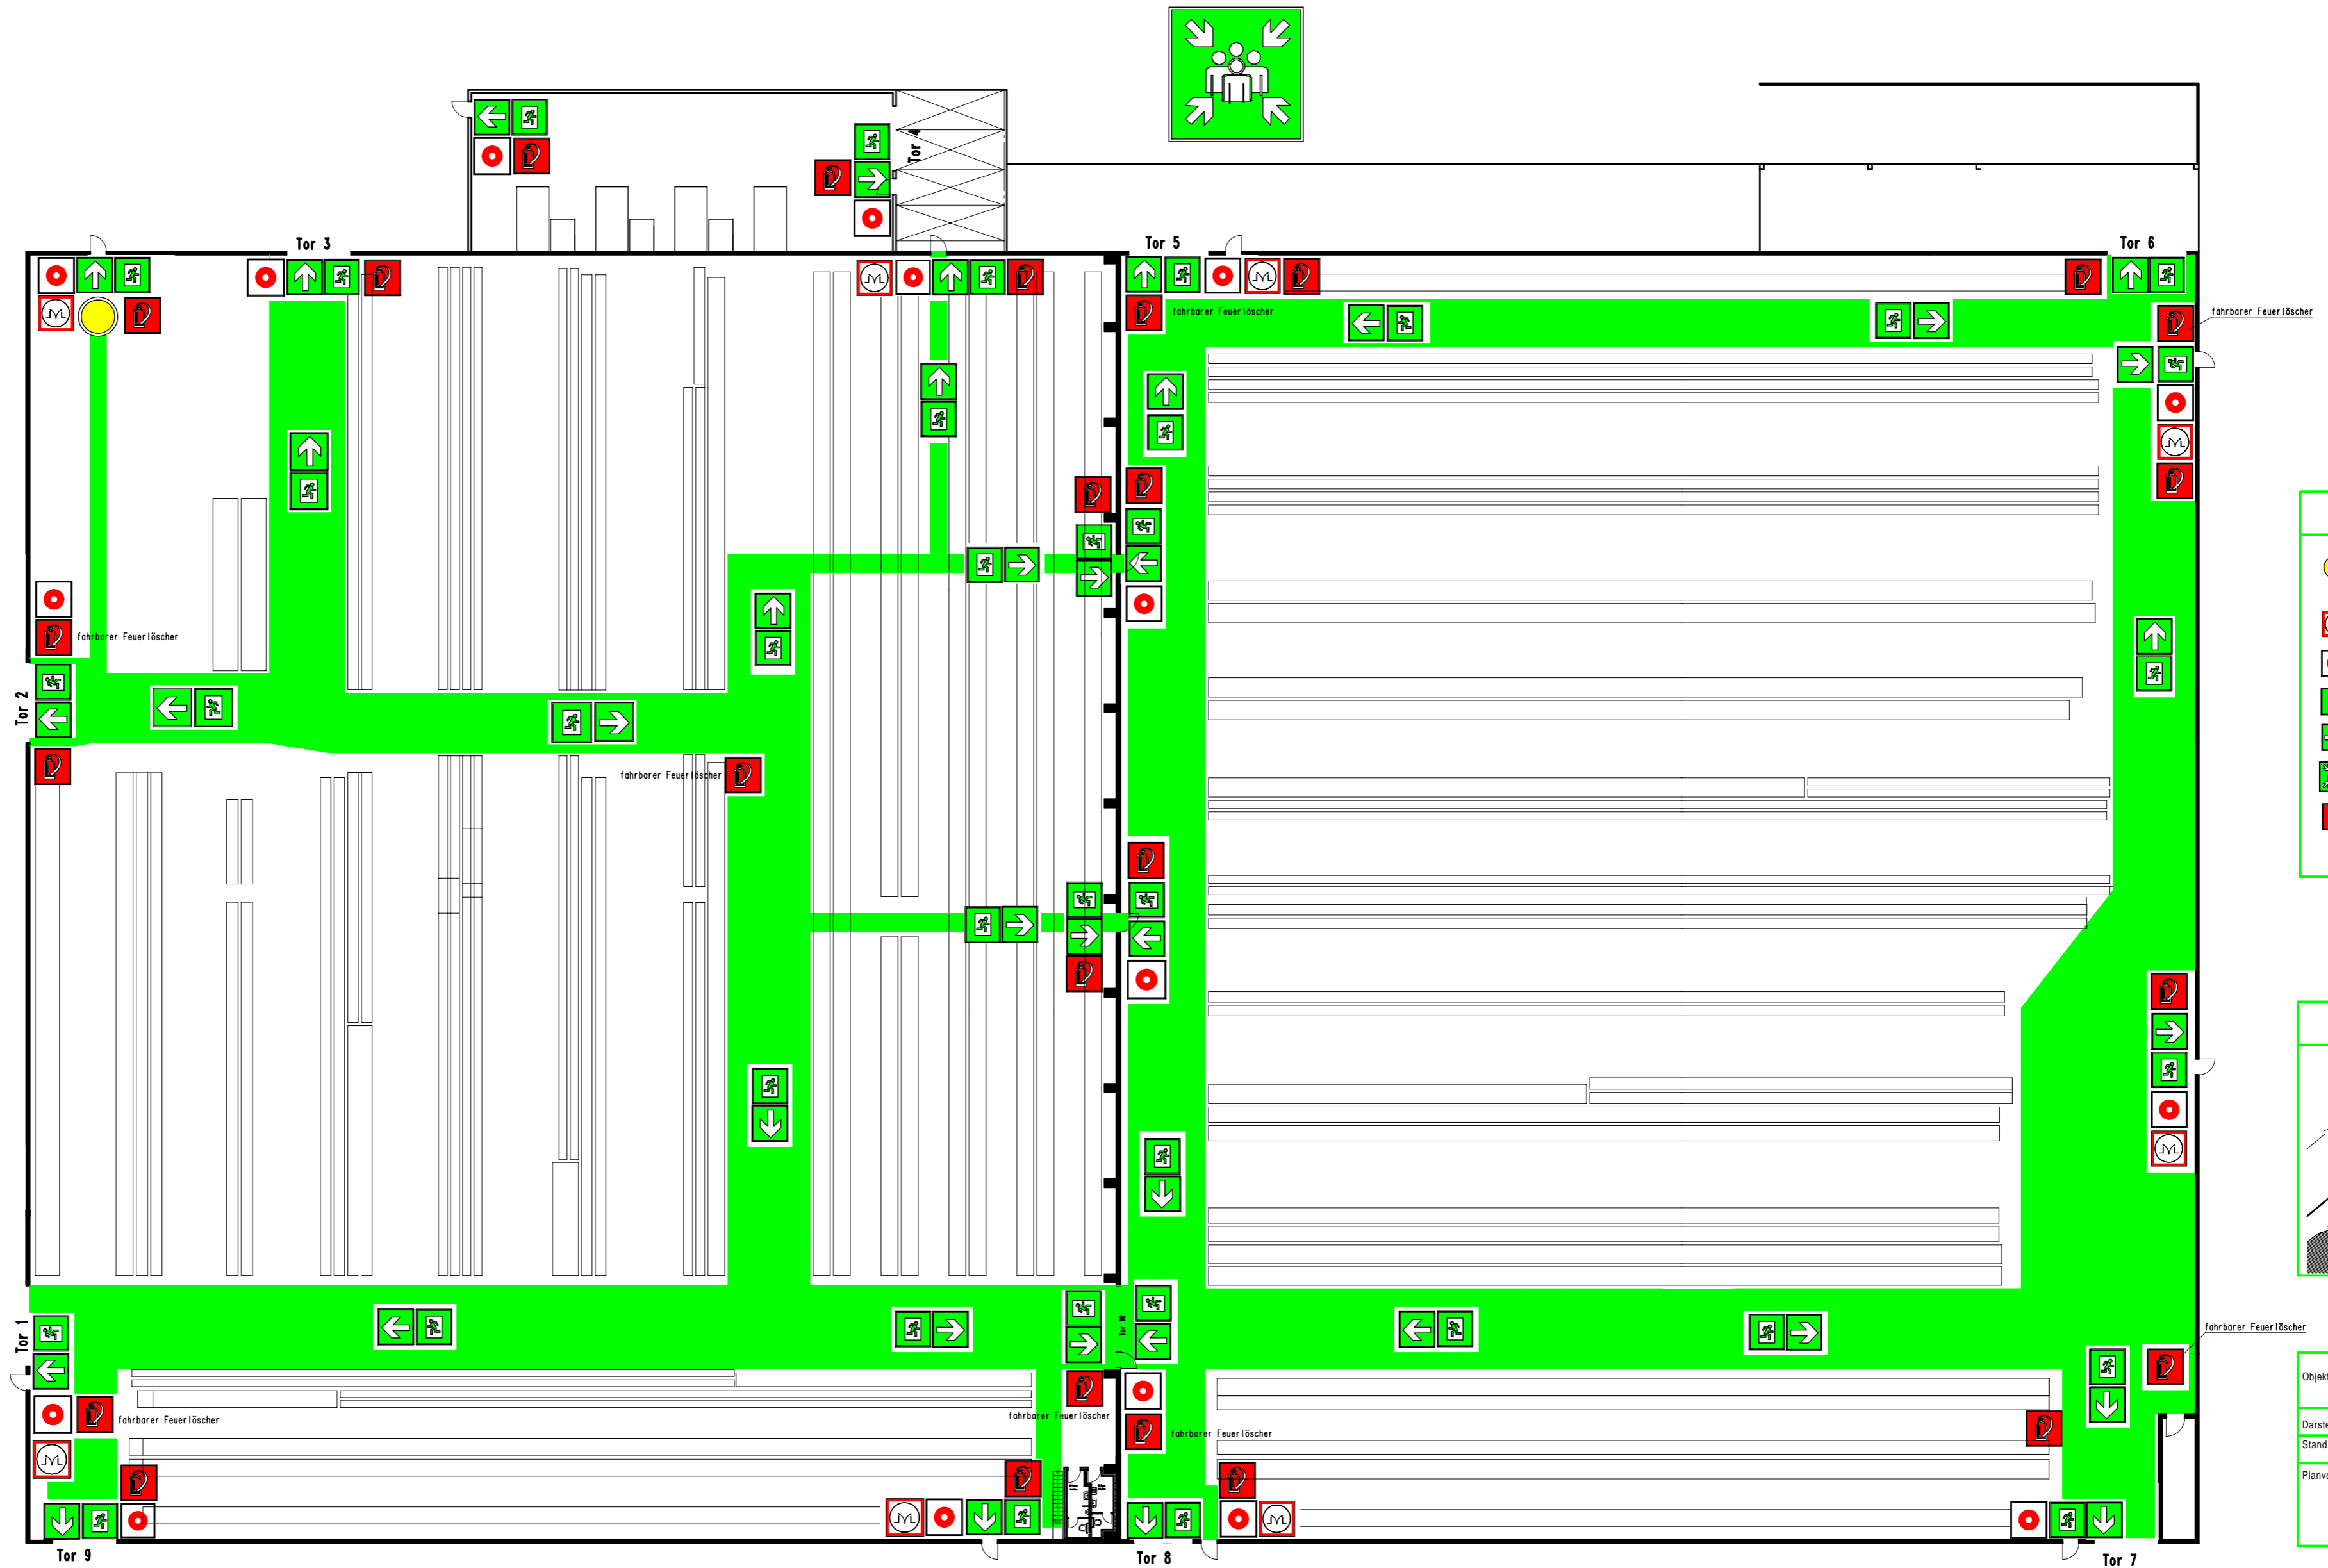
Tor 4
Tor 3
Tor 5
Tor 6
fahrbarer Feuerlöscher
fahrbarer Feuerlöscher
fahrbarer Feuerlöscher
Tor 2
fahrbarer Feuerlöscher
Tor 1
fahrbarer Feuerlöscher
fahrbarer Feuerlöscher
fahrbarer Feuerlöscher
fahrbarer Feuerlöscher
Tor 9
Tor 8
Tor 7
Objekt
Darst
Stand
Planve